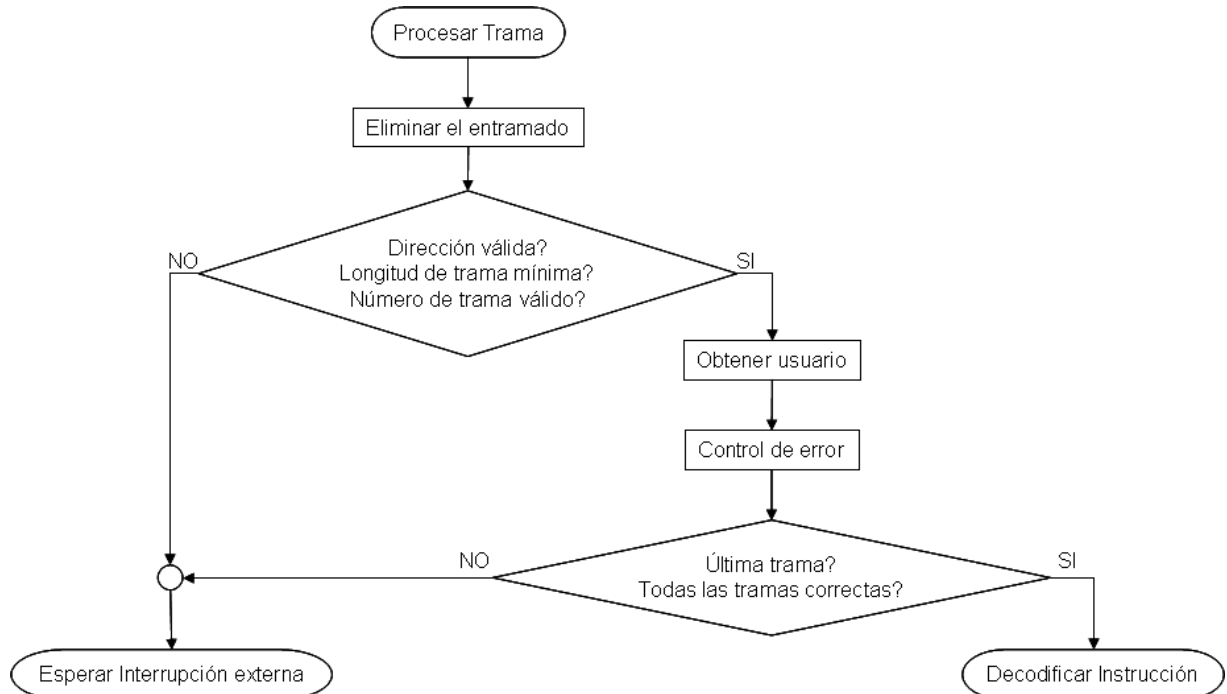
Procesar Trama

Eliminar el entramado

Dirección válida?
Longitud de trama mínima?
Número de trama válido?

NO

SI

Obtener usuario

Control de error

Última trama?
Todas las tramas correctas?

NO

SI

Esperar Interrupción externa

Decodificar Instrucción